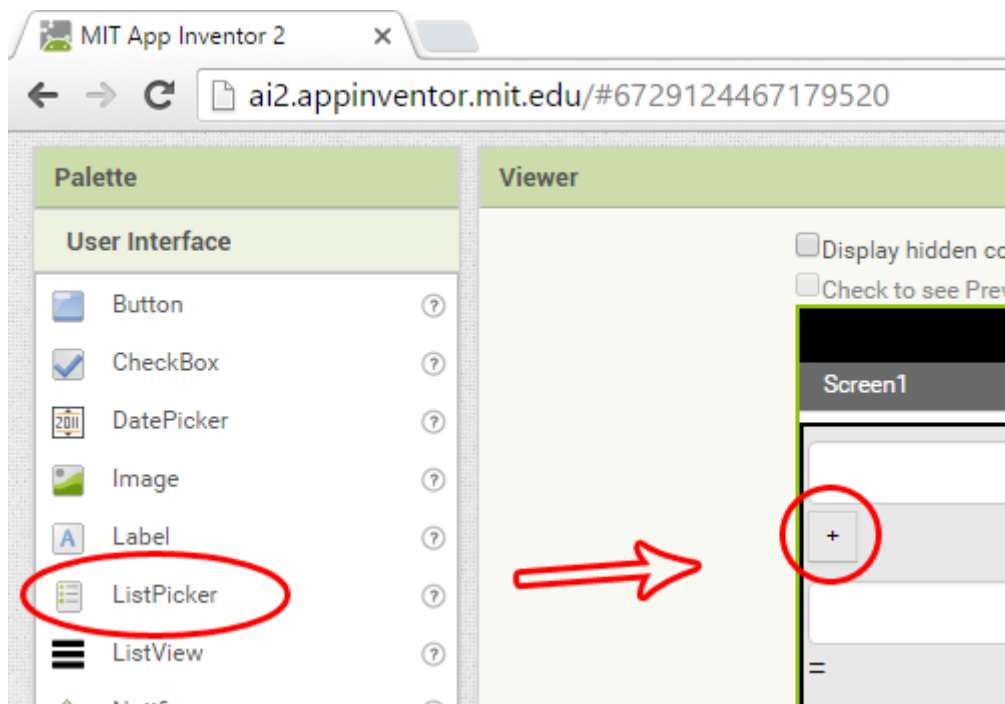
MIT App Inventor 2 ×

ai2.appinventor.mit.edu/#6729124467179520

Palette

User Interface

Button ?

CheckBox ?

2011 DatePicker ?

Image ?

A Label ?

ListPicker ?

ListView ?

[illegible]

Viewer

Display hidden co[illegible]

Check to see Prev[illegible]

Screen1

+

=